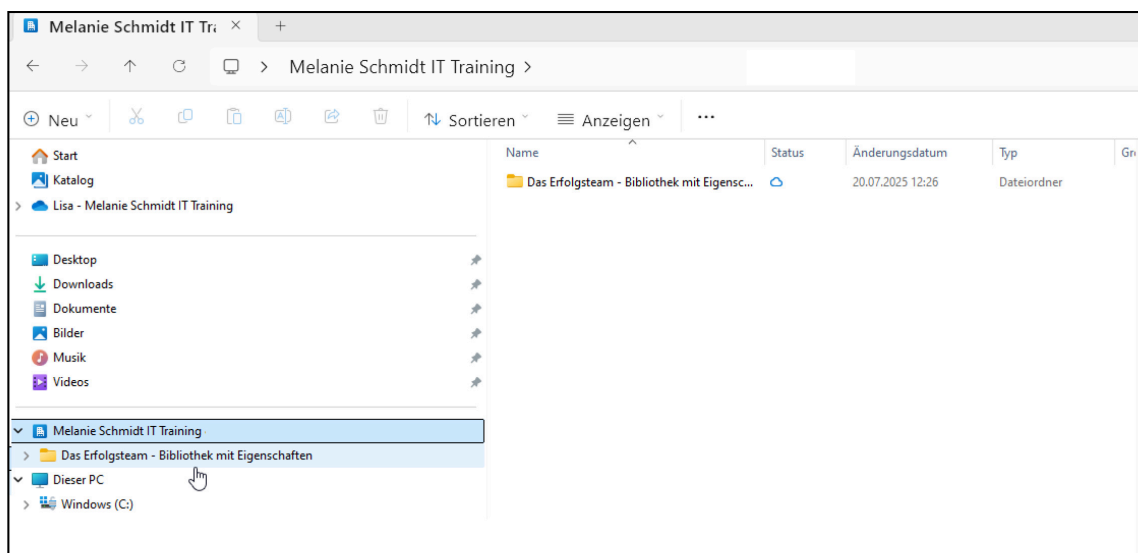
Melanie Schmidt IT Tra ×   +

Melanie Schmidt IT Training >

Neu   Sortieren   Anzeigen   ...

Start
Katalog
Lisa - Melanie Schmidt IT Training

Desktop
Downloads
Dokumente
Bilder
Musik
Videos

Melanie Schmidt IT Training
Das Erfolgsteam - Bibliothek mit Eigenschaften
Dieser PC
Windows (C:)

| Name | Status | Änderungsdatum | Typ | Gr |
|---|---|---|---|---|
| Das Erfolgsteam - Bibliothek mit Eigensc... | | 20.07.2025 12:26 | Dateiordner | |